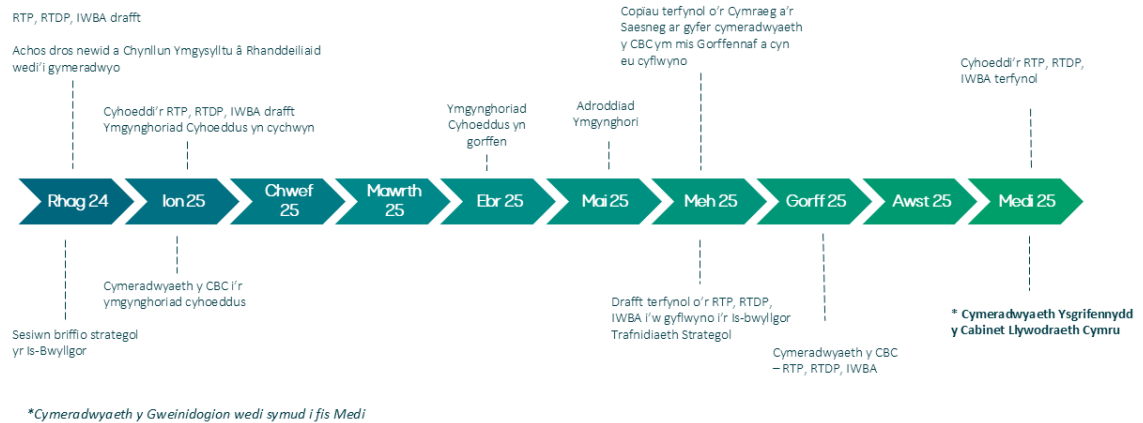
RTP, RTDP, IWBA drafft

Achos dros newid a Chynllun Ymgysylltu â Rhanddeiliaid wedi'i gymeradwyo

Cyhoeddi'r RTP, RTDP, IWBA drafft Ymgynghoriad Cyhoeddus yn cychwyn

Ymgynghoriad Cyhoeddus yn gorffen

Adroddiad Ymgynghori

Copiau terfynol o'r Cymraeg a'r Saesneg ar gyfer cymeradwyaeth y CBC ym mis Gorffennaf a cyn eu cyflwyno

Cyhoeddi'r RTP, RTDP, IWBA terfynol

Rhag 24

Ion 25

Chwef 25

Mawrth 25

Ebr 25

Mai 25

Meh 25

Gorff 25

Awst 25

Medi 25

Cymeradwyaeth y CBC i'r ymgynghoriad cyhoeddus

Sesiwn briffio strategol yr Is-Bwyllgor

Drafft terfynol o'r RTP, RTDP, IWBA i'w gyflwyno i'r Is-bwyllgor Trafnidiaeth Strategol

Cymeradwyaeth y CBC – RTP, RTDP, IWBA

* Cymeradwyaeth Ysgrifennydd y Cabinet Llywodraeth Cymru

*Cymeradwyaeth y Gweinidogion wedi symud i fis Medi